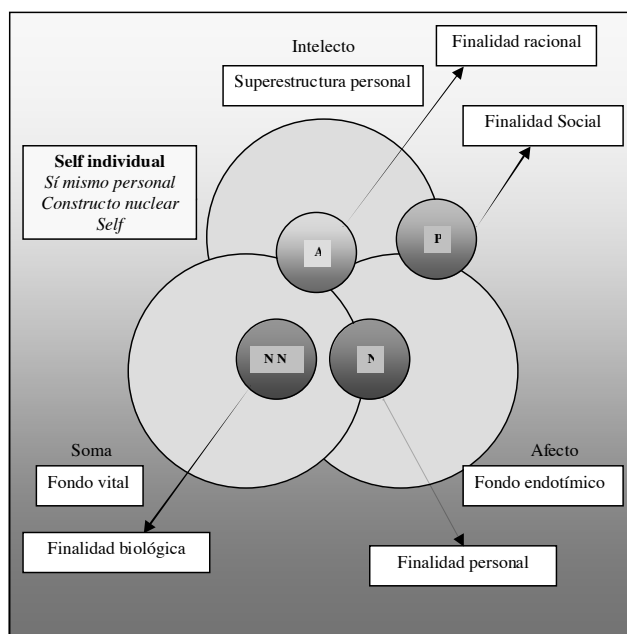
Intelecto

Finalidad racional

Superestructura personal

Finalidad Social

**Self individual**
*Sí mismo personal*
*Constructo nuclear*
*Self*

A

P

NN

N

Soma

Fondo vital

Afecto

Fondo endotímico

Finalidad biológica

Finalidad personal